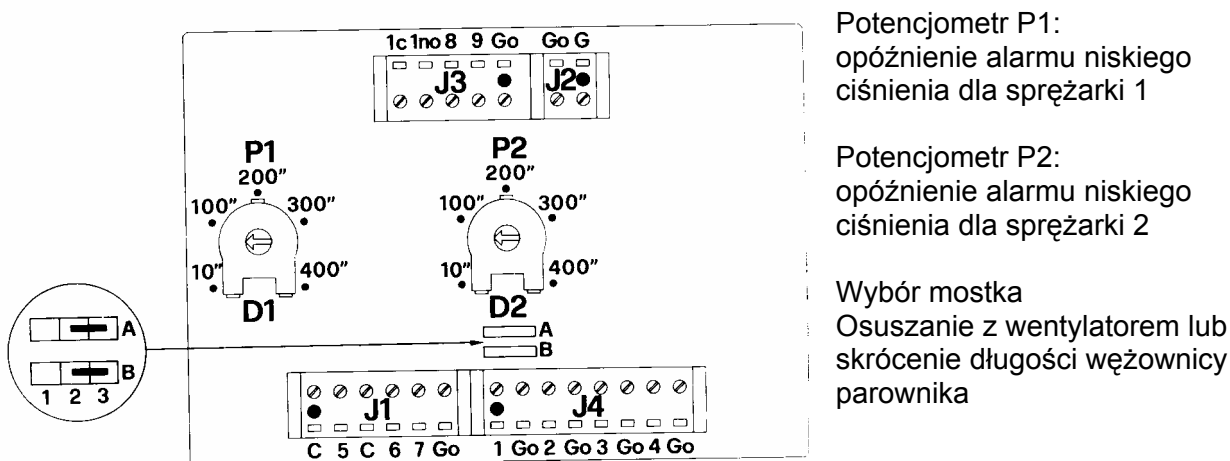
1c 1no 8 9 Go Go G
J3 J2

P1
200"
100" 300"
10" 400"
D1

P2
200"
100" 300"
10" 400"
D2

A
B

A
B
1 2 3

J1
C 5 C 6 7 Go

J4
1 Go 2 Go 3 Go 4 Go

Potencjometr P1:
opóźnienie alarmu niskiego ciśnienia dla sprężarki 1

Potencjometr P2:
opóźnienie alarmu niskiego ciśnienia dla sprężarki 2

Wybór mostka
Osuszanie z wentylatorem lub skrócenie długości wężownicy parownika